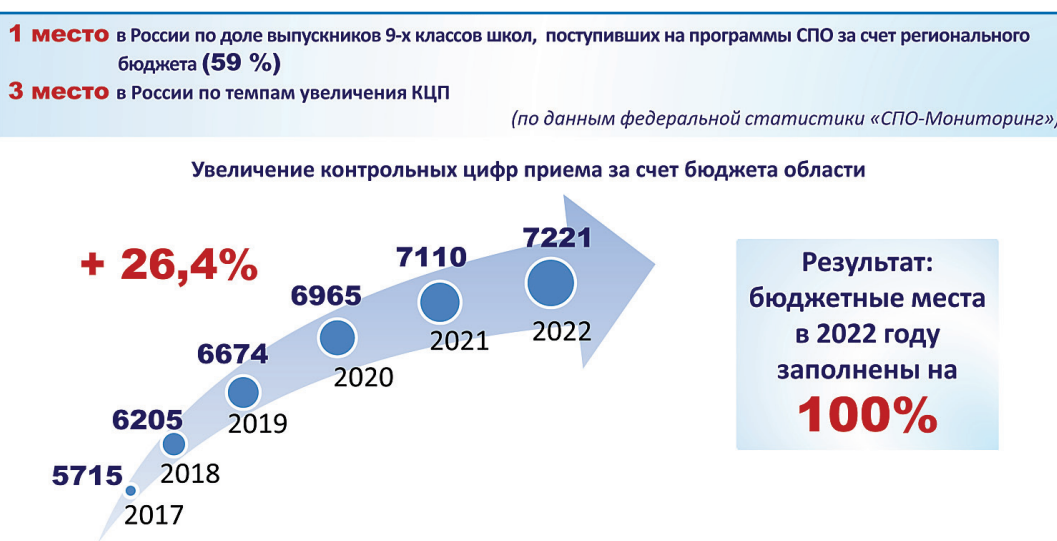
1 место в России по доле выпускников 9-х классов школ, поступивших на программы СПО за счет регионального бюджета (59 %)

3 место в России по темпам увеличения КЦП

(по данным федеральной статистики «СПО-Мониторинг»)

Увеличение контрольных цифр приема за счет бюджета области

+ 26,4%

5715
2017

6205
2018

6674
2019

6965
2020

7110
2021

7221
2022

Результат: бюджетные места в 2022 году заполнены на 100%